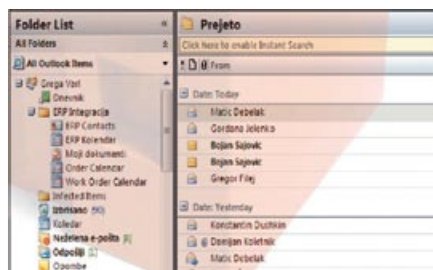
Folder List
All Folders
All Outlook Items
Grega Vari
Dnevnik
ERP Integracija
ERP Contacts
ERP Koledar
Moji dokumenti
Order Calendar
Work Order Calendar
Infected Items
Izbrisano (90)
Koledar
Neželena e-pošta [1]
Odpošlji [1]
Opombe

Prejeto
Click here to enable Instant Search
From
Date: Today
Matic Debelak
Gordana Jelenko
Bojan Sajovic
Bojan Sajovic
Gregor Filej
Date: Yesterday
Konstantin Dushkin
Damijan Koletnik
Matic Debelak